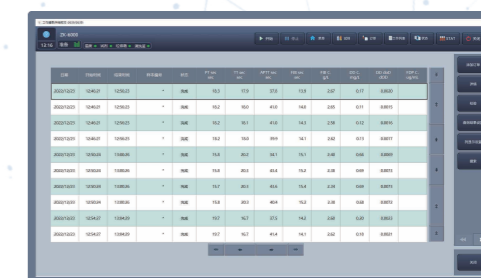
ZK-6000

12:16

| 日期 | 开始时间 | 结束时间 | 样本编号 | 状态 | PT sec | TT sec | APTT sec | FIB sec | FIB-C g/L | DD-C mg/L | DD-Dd1 (IEX) | FDP-C mg/mL |
|---|---|---|---|---|---|---|---|---|---|---|---|---|
| 2022/12/21 | 12:45:21 | 12:56:23 | * | 完成 | 13.3 | 17.0 | 37.5 | 13.9 | 2.57 | 0.17 | 0.0830 | |
| 2022/12/21 | 12:45:21 | 12:56:23 | * | 完成 | 15.2 | 18.0 | 41.0 | 14.8 | 2.65 | 0.11 | 0.0073 | |
| 2022/12/21 | 12:45:21 | 12:56:23 | * | 完成 | 15.2 | 18.1 | 41.0 | 14.3 | 2.56 | 0.12 | 0.0076 | |
| 2022/12/21 | 12:45:21 | 12:56:23 | * | 完成 | 15.2 | 18.9 | 39.9 | 14.1 | 2.62 | 0.13 | 0.0077 | |
| 2022/12/21 | 12:50:24 | 13:06:25 | * | 完成 | 15.4 | 20.3 | 34.7 | 15.1 | 2.46 | 0.66 | 0.0091 | |
| 2022/12/21 | 12:50:24 | 13:06:25 | * | 完成 | 15.4 | 20.3 | 40.4 | 15.4 | 2.25 | 0.64 | 0.0073 | |
| 2022/12/21 | 12:50:24 | 13:06:25 | * | 完成 | 15.7 | 20.3 | 40.4 | 15.4 | 2.24 | 0.64 | 0.0073 | |
| 2022/12/21 | 12:50:24 | 13:06:25 | * | 完成 | 15.4 | 20.3 | 40.4 | 15.2 | 2.36 | 0.66 | 0.0072 | |
| 2022/12/21 | 12:54:27 | 13:04:29 | * | 完成 | 13.7 | 16.7 | 37.5 | 14.3 | 2.52 | 0.20 | 0.0033 | |
| 2022/12/21 | 12:54:27 | 13:04:29 | * | 完成 | 13.7 | 16.7 | 41.4 | 14.1 | 2.52 | 0.19 | 0.0031 | |

1 2 3 4 5 6 7 8 9